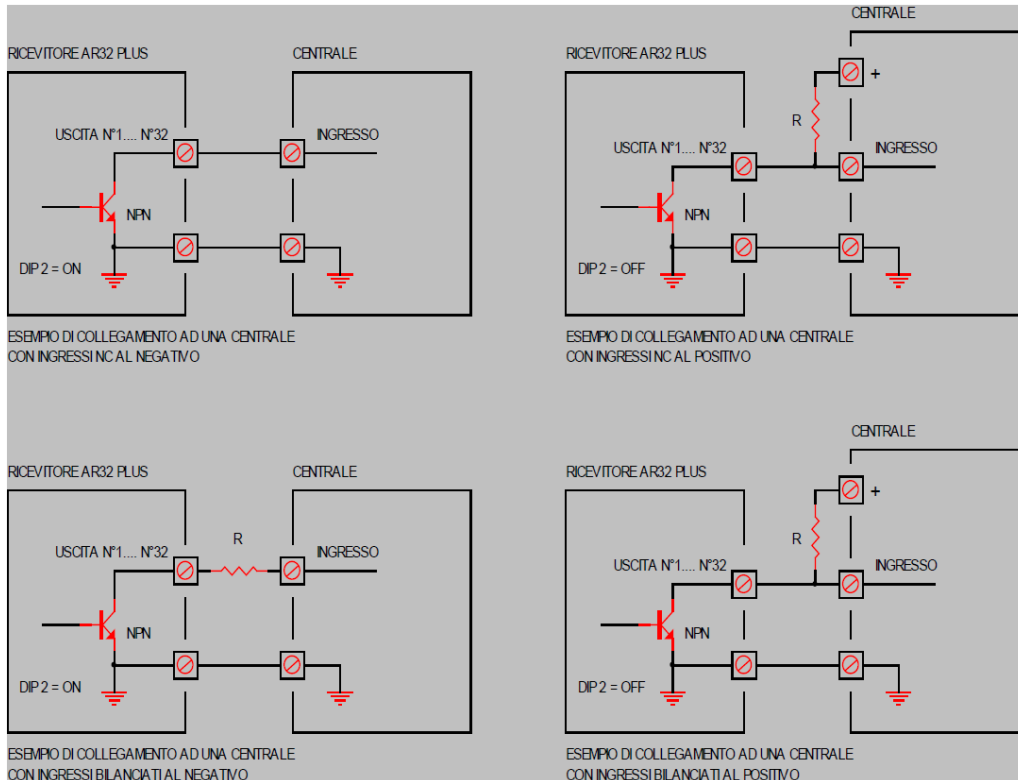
RICEVITORE AR32 PLUS

CENTRALE

USCITA N°1.... N°32

INGRESSO

NPN

DIP 2 = ON

ESEMPIO DI COLLEGAMENTO AD UNA CENTRALE CON INGRESSI NC AL NEGATIVO

CENTRALE

RICEVITORE AR32 PLUS

+

R

USCITA N°1.... N°32

INGRESSO

NPN

DIP 2 = OFF

ESEMPIO DI COLLEGAMENTO AD UNA CENTRALE CON INGRESSI NC AL POSITIVO

RICEVITORE AR32 PLUS

CENTRALE

R

USCITA N°1.... N°32

INGRESSO

NPN

DIP 2 = ON

ESEMPIO DI COLLEGAMENTO AD UNA CENTRALE CON INGRESSI BILANCIATI AL NEGATIVO

CENTRALE

RICEVITORE AR32 PLUS

+

R

USCITA N°1.... N°32

INGRESSO

NPN

DIP 2 = OFF

ESEMPIO DI COLLEGAMENTO AD UNA CENTRALE CON INGRESSI BILANCIATI AL POSITIVO